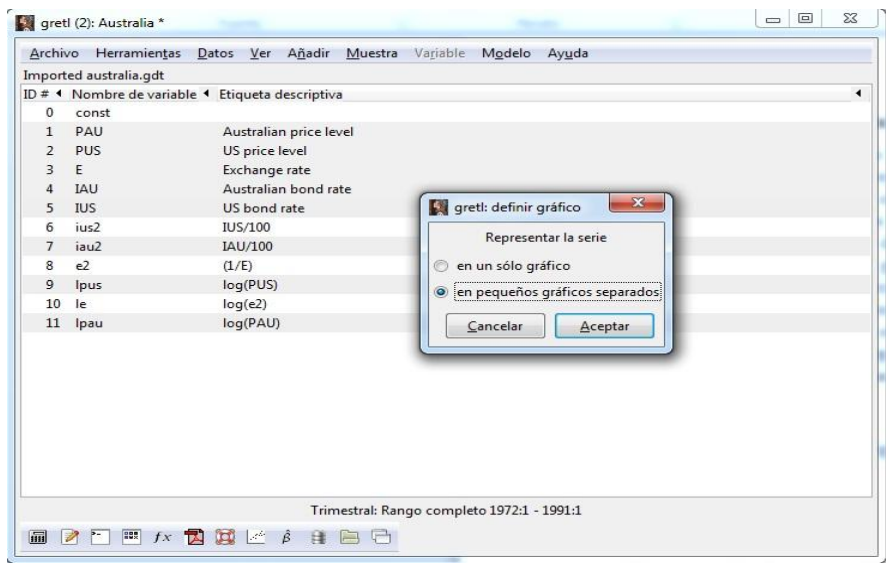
gretl (2): Australia *

Archivo Herramientas Datos Ver Añadir Muestra Variable Modelo Ayuda

Imported australia.gdt

| ID # | Nombre de variable | Etiqueta descriptiva |
|---|---|---|
| 0 | const | |
| 1 | PAU | Australian price level |
| 2 | PUS | US price level |
| 3 | E | Exchange rate |
| 4 | IAU | Australian bond rate |
| 5 | IUS | US bond rate |
| 6 | ius2 | IUS/100 |
| 7 | iau2 | IAU/100 |
| 8 | e2 | (1/E) |
| 9 | lpus | log(PUS) |
| 10 | le | log(e2) |
| 11 | lpau | log(PAU) |

gretl: definir gráfico

Representar la serie

en un sólo gráfico

en pequeños gráficos separados

Cancelar

Aceptar

Trimestral: Rango completo 1972:1 - 1991:1

$f x$ $\hat{\beta}$